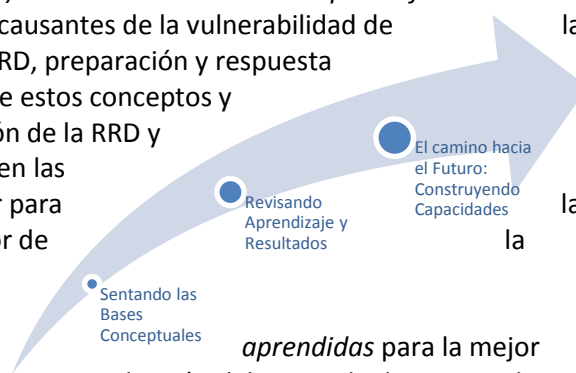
causantes de la vulnerabilidad de RD, preparación y respuesta e estos conceptos y ón de la RRD y en las r para or de la

aprendidas para la mejor

la

la

Sentando las Bases Conceptuales

Revisando Aprendizaje y Resultados

El camino hacia el Futuro: Construyendo Capacidades